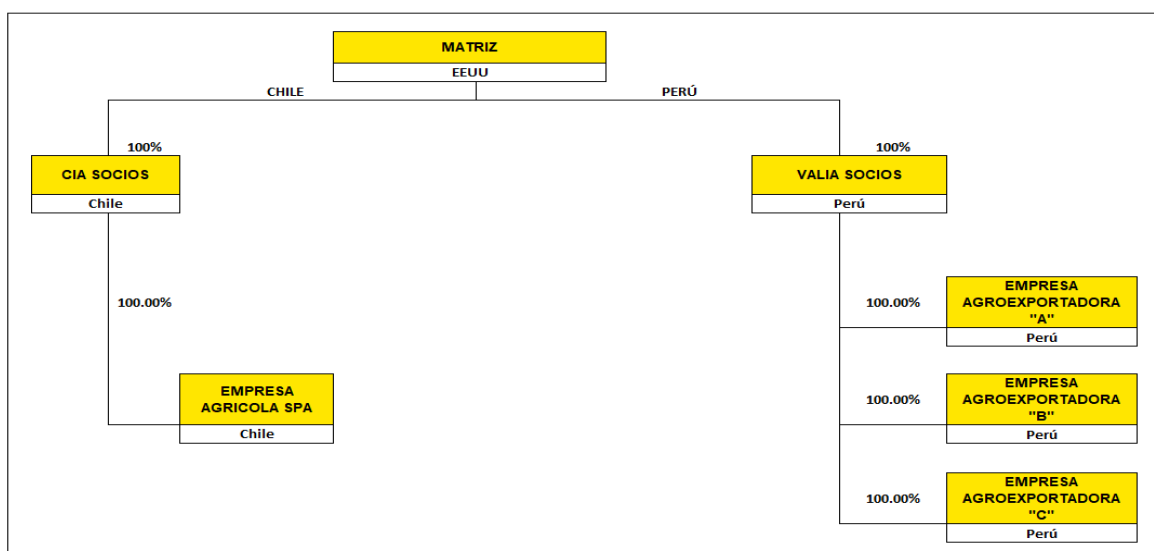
MATRIZ
EEUU

CHILE

PERÚ

100%
CIA SOCIOS
Chile

100%
VALIA SOCIOS
Perú

100.00%

EMPRESA AGRICOLA SPA
Chile

100.00%
EMPRESA AGROEXPORTADORA "A"
Perú

100.00%
EMPRESA AGROEXPORTADORA "B"
Perú

100.00%
EMPRESA AGROEXPORTADORA "C"
Perú